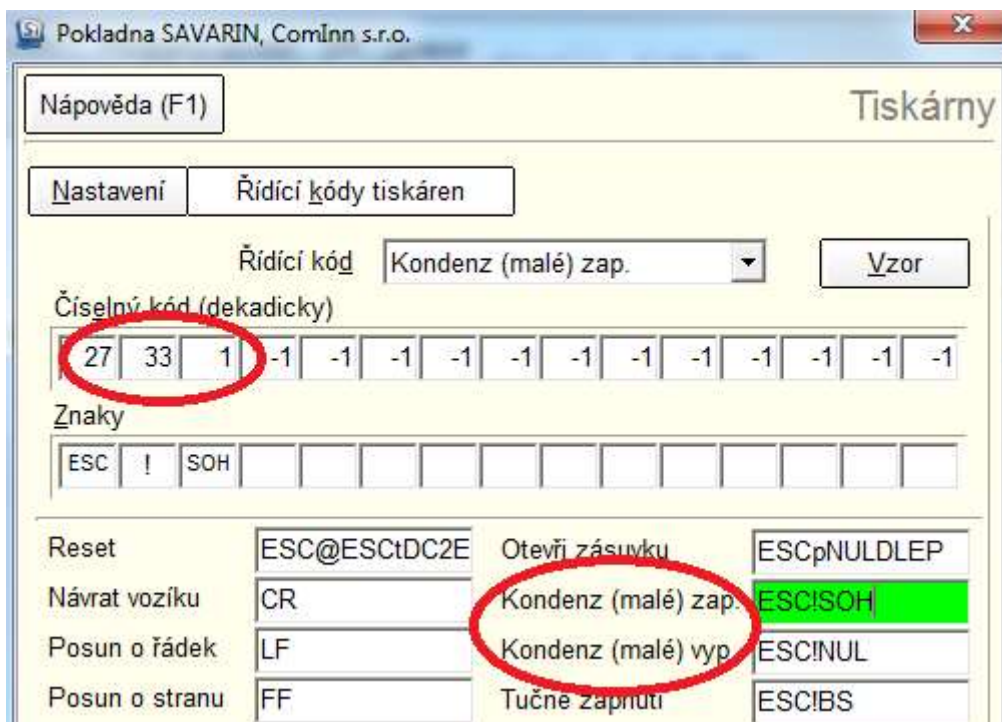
Pokladna SAVARIN, ComInn s.r.o.

Nápověda (F1)

Tiskárny

Nastavení | Řídící kódy tiskáren

Řídící kód: Kondenz (malé) zap.

Vzor

Číselný kód (dekadicky)

| 27 | 33 | 1 | -1 | -1 | -1 | -1 | -1 | -1 | -1 | -1 | -1 | -1 | -1 | -1 |
|---|---|---|---|---|---|---|---|---|---|---|---|---|---|---|

Znaky

| ESC | ! | SOH | | | | | | | | | | | | |
|---|---|---|---|---|---|---|---|---|---|---|---|---|---|---|

| | | | |
|---|---|---|---|
| Reset | ESC@ESCtDC2E | Otevři zásuvku | ESCpNULDLEP |
| Návrat vozíku | CR | Kondenz (malé) zap. | ESC!SOH |
| Posun o řádek | LF | Kondenz (malé) vyp. | ESC!NUL |
| Posun o stranu | FF | Tučné zapnutí | ESC!BS |